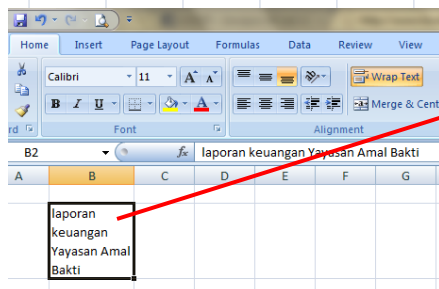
Home Insert Page Layout Formulas Data Review View

Calibri 11 A A

B I U A

Wrap Text

Merge & Cent

rd Font Alignment

B2 fx laporan keuangan Yayasan Amal Bakti

A B C D E F G

laporan keuangan Yayasan Amal Bakti